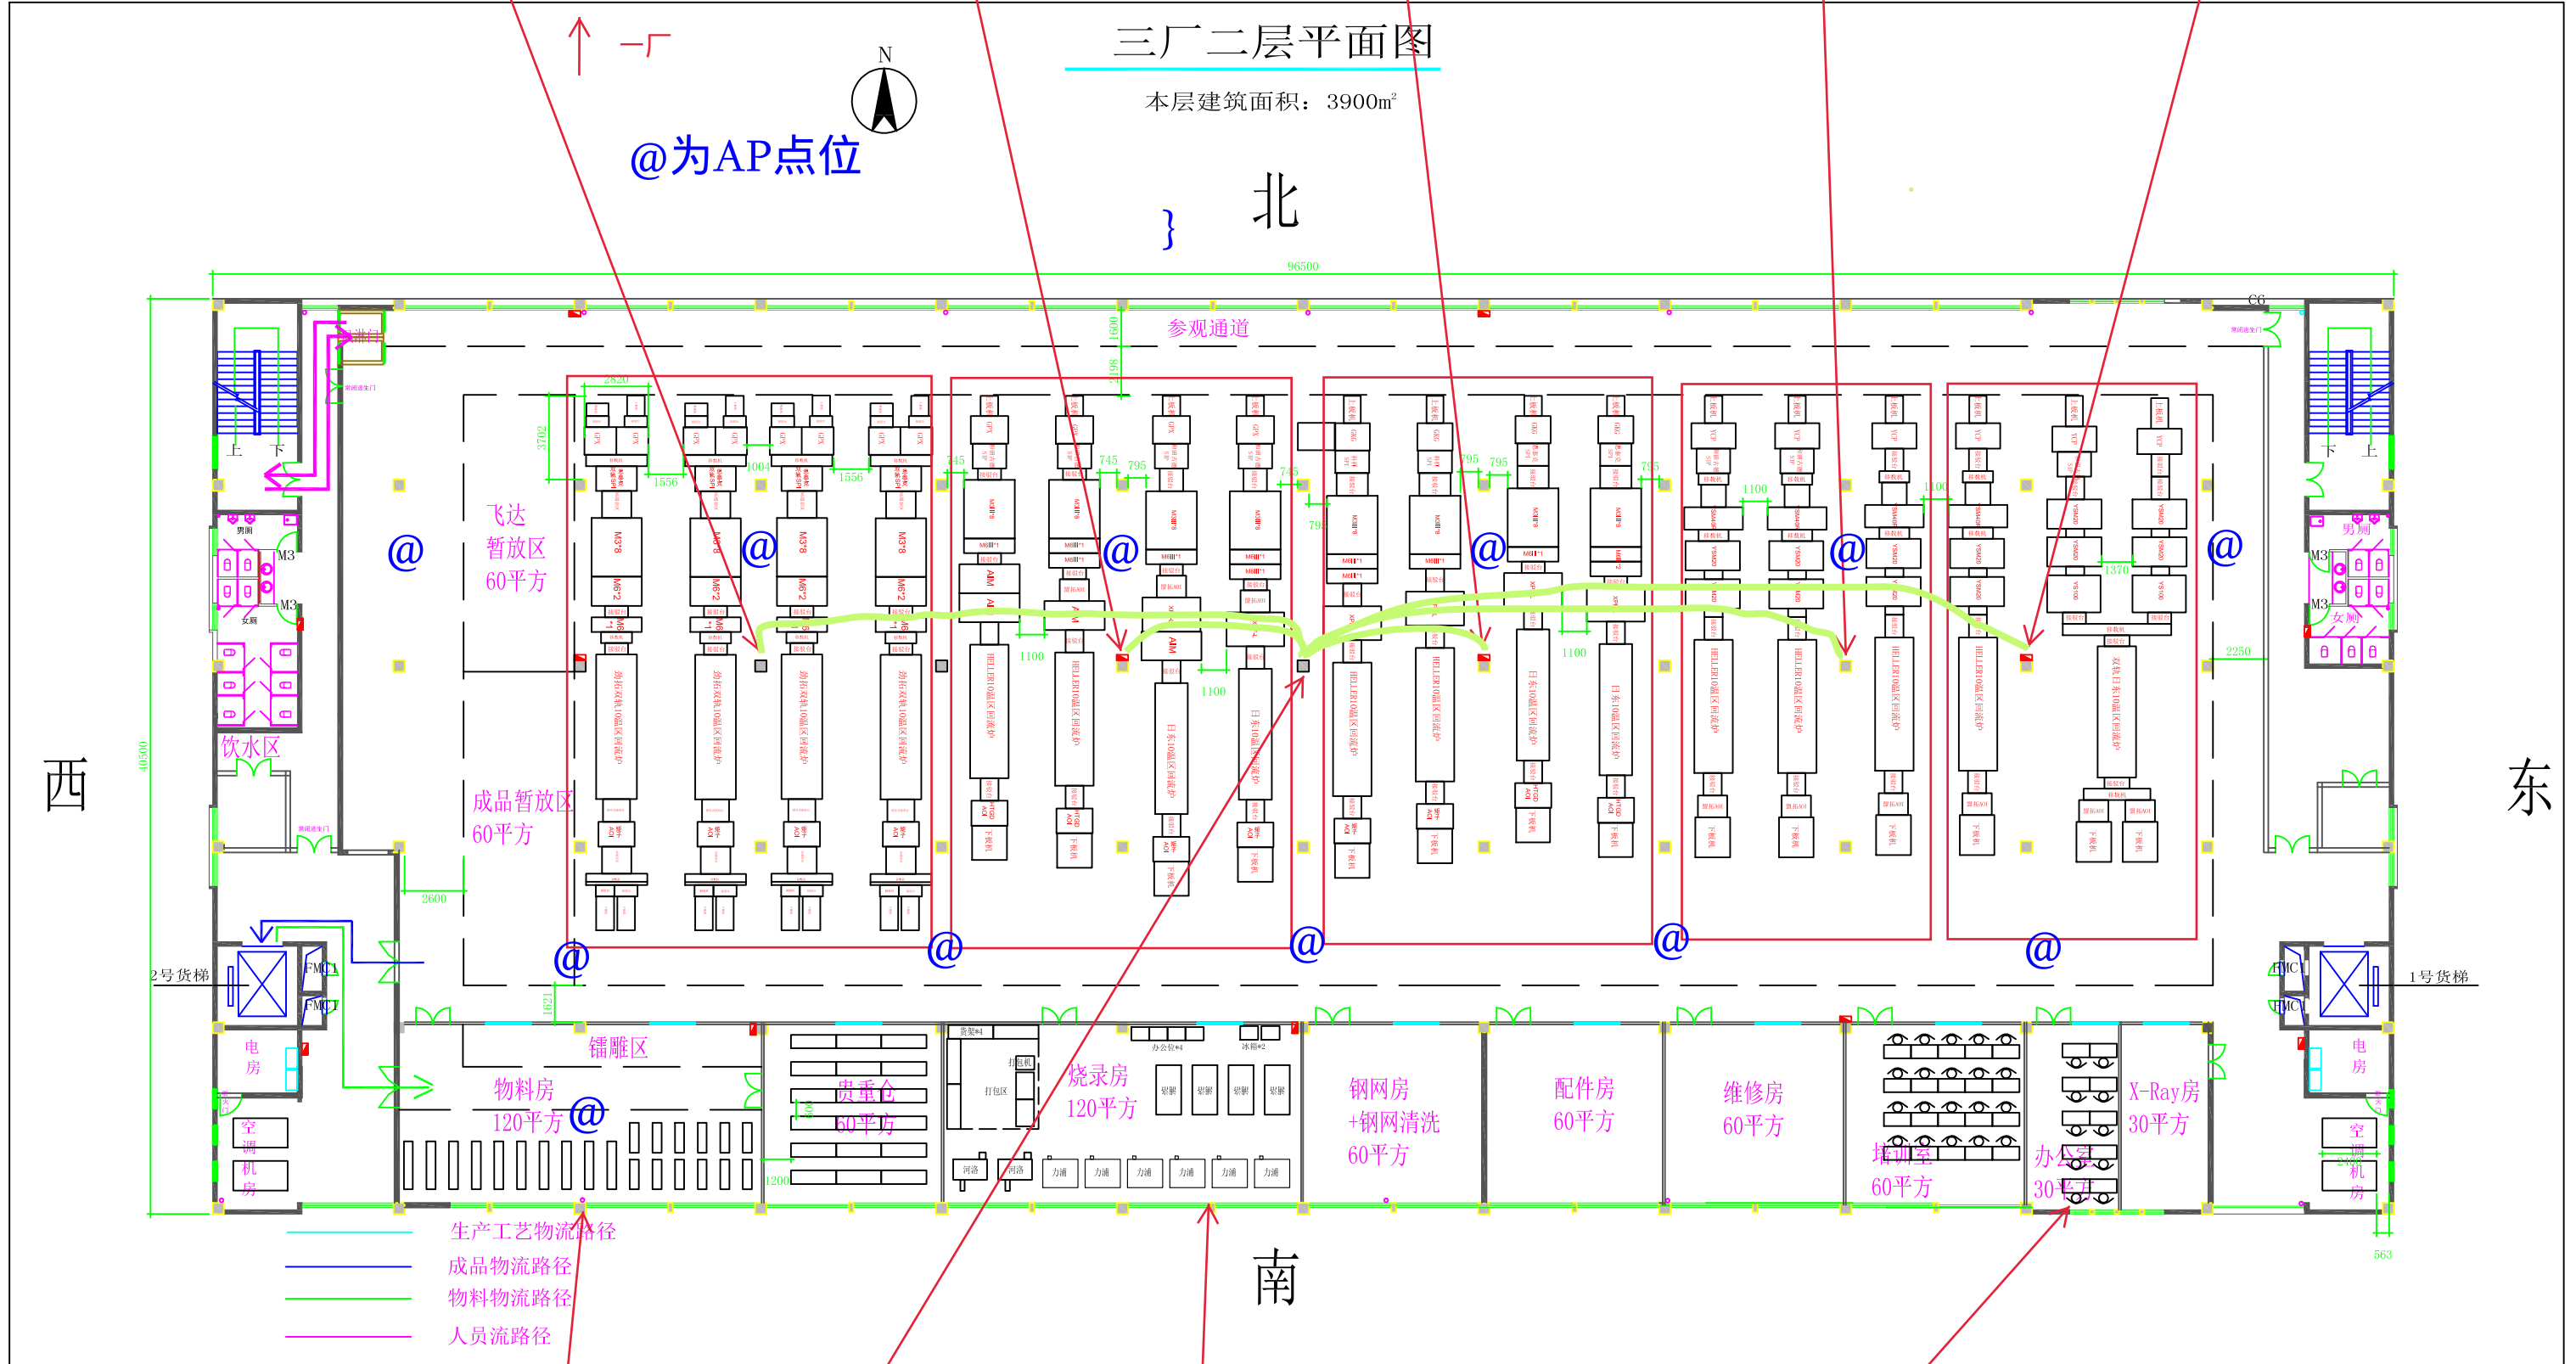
一厂

三厂二层平面图

本层建筑面积：3900m²

N

@为AP点位

北

96500

参观通道

西

东

南

飞达
暂放区
60平方

成品暂放区
60平方

饮水区

男厕

女厕

M3

上 下

下 上

2号货梯

1号货梯

FMC1

电房

空调机房

镭雕区

物料房
120平方

贵重仓
60平方

烧录房
120平方

钢网房
+钢网清洗
60平方

配件房
60平方

维修房
60平方

培训室
60平方

办公室
30平方

X-Ray房
30平方

2820
3702
1556
1004
745
795
1100
1370
2250
2600
1621
1200
563

生产工艺物流路径

成品物流路径

物料物流路径

人员流路径

@